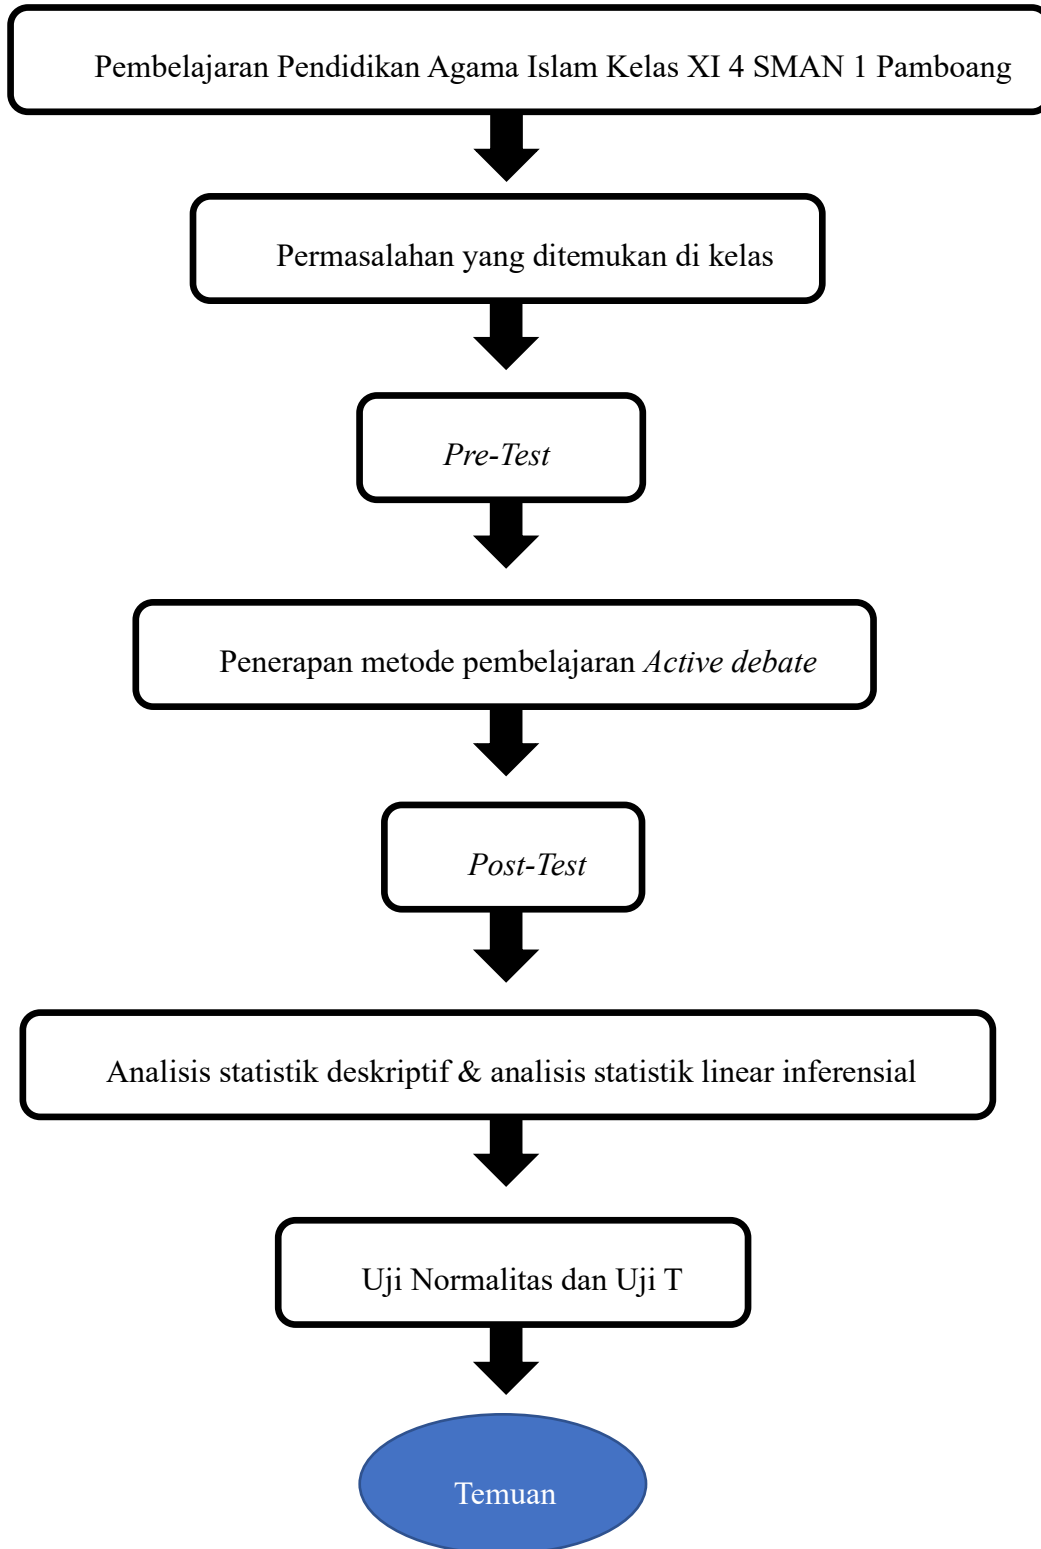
Pembelajaran Pendidikan Agama Islam Kelas XI 4 SMAN 1 Pamboang

Permasalahan yang ditemukan di kelas

Pre-Test

Penerapan metode pembelajaran Active debate

Post-Test

Analisis statistik deskriptif & analisis statistik linear inferensial

Uji Normalitas dan Uji T

Temuan